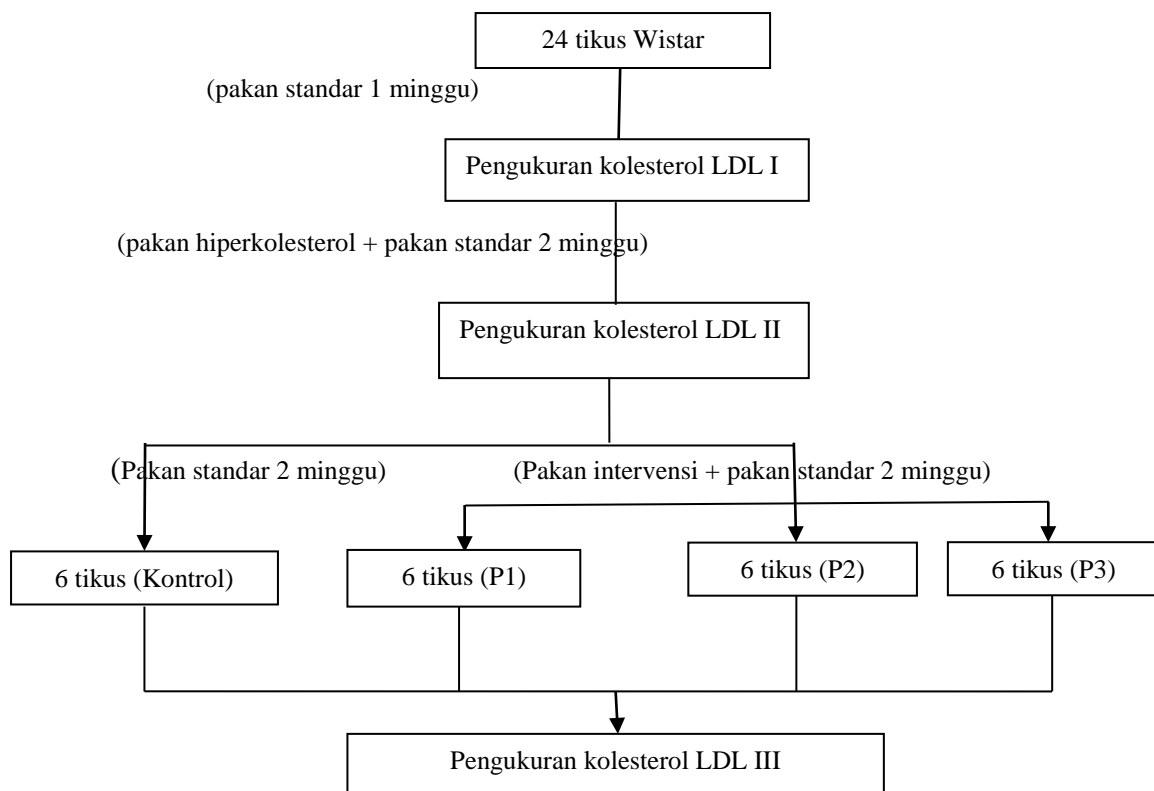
24 tikus Wistar

(pakan standar 1 minggu)

Pengukuran kolesterol LDL I

(pakan hiperkolesterol + pakan standar 2 minggu)

Pengukuran kolesterol LDL II

(Pakan standar 2 minggu)

(Pakan intervensi + pakan standar 2 minggu)

6 tikus (Kontrol)

6 tikus (P1)

6 tikus (P2)

6 tikus (P3)

Pengukuran kolesterol LDL III